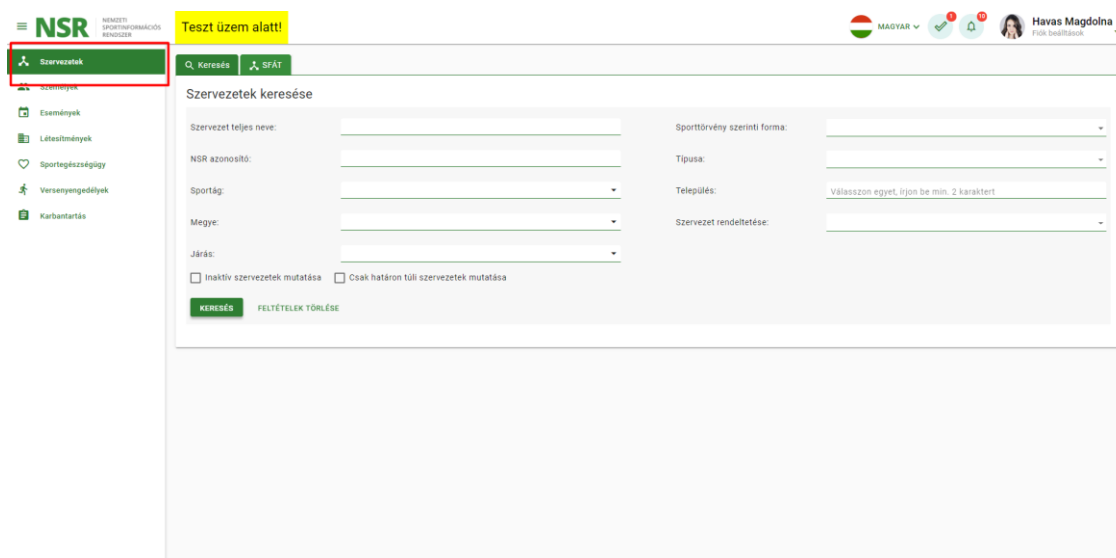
NSR NEMZETI SPORTINFORMÁCIÓS RENDSZER

Teszt üzem alatt!

MAGYAR 1 10 Havas Magdolna Fiók beállítások

Szervezetek
Személyek
Események
Létesítmények
Sportegészségügy
Versenyengedélyek
Karbantartás

Keresés SFÁT

Szervezetek keresése

Szervezet teljes neve:
Sporttörvény szerinti forma:
NSR azonosító:
Típusa:
Sportág:
Település: Válasszon egyet, írjon be min. 2 karaktert
Megye:
Szervezet rendeltetése:
Járás:

Inaktív szervezetek mutatása Csak határon túli szervezetek mutatása

KERESÉS FELTÉTELEK TÖRLÉSE